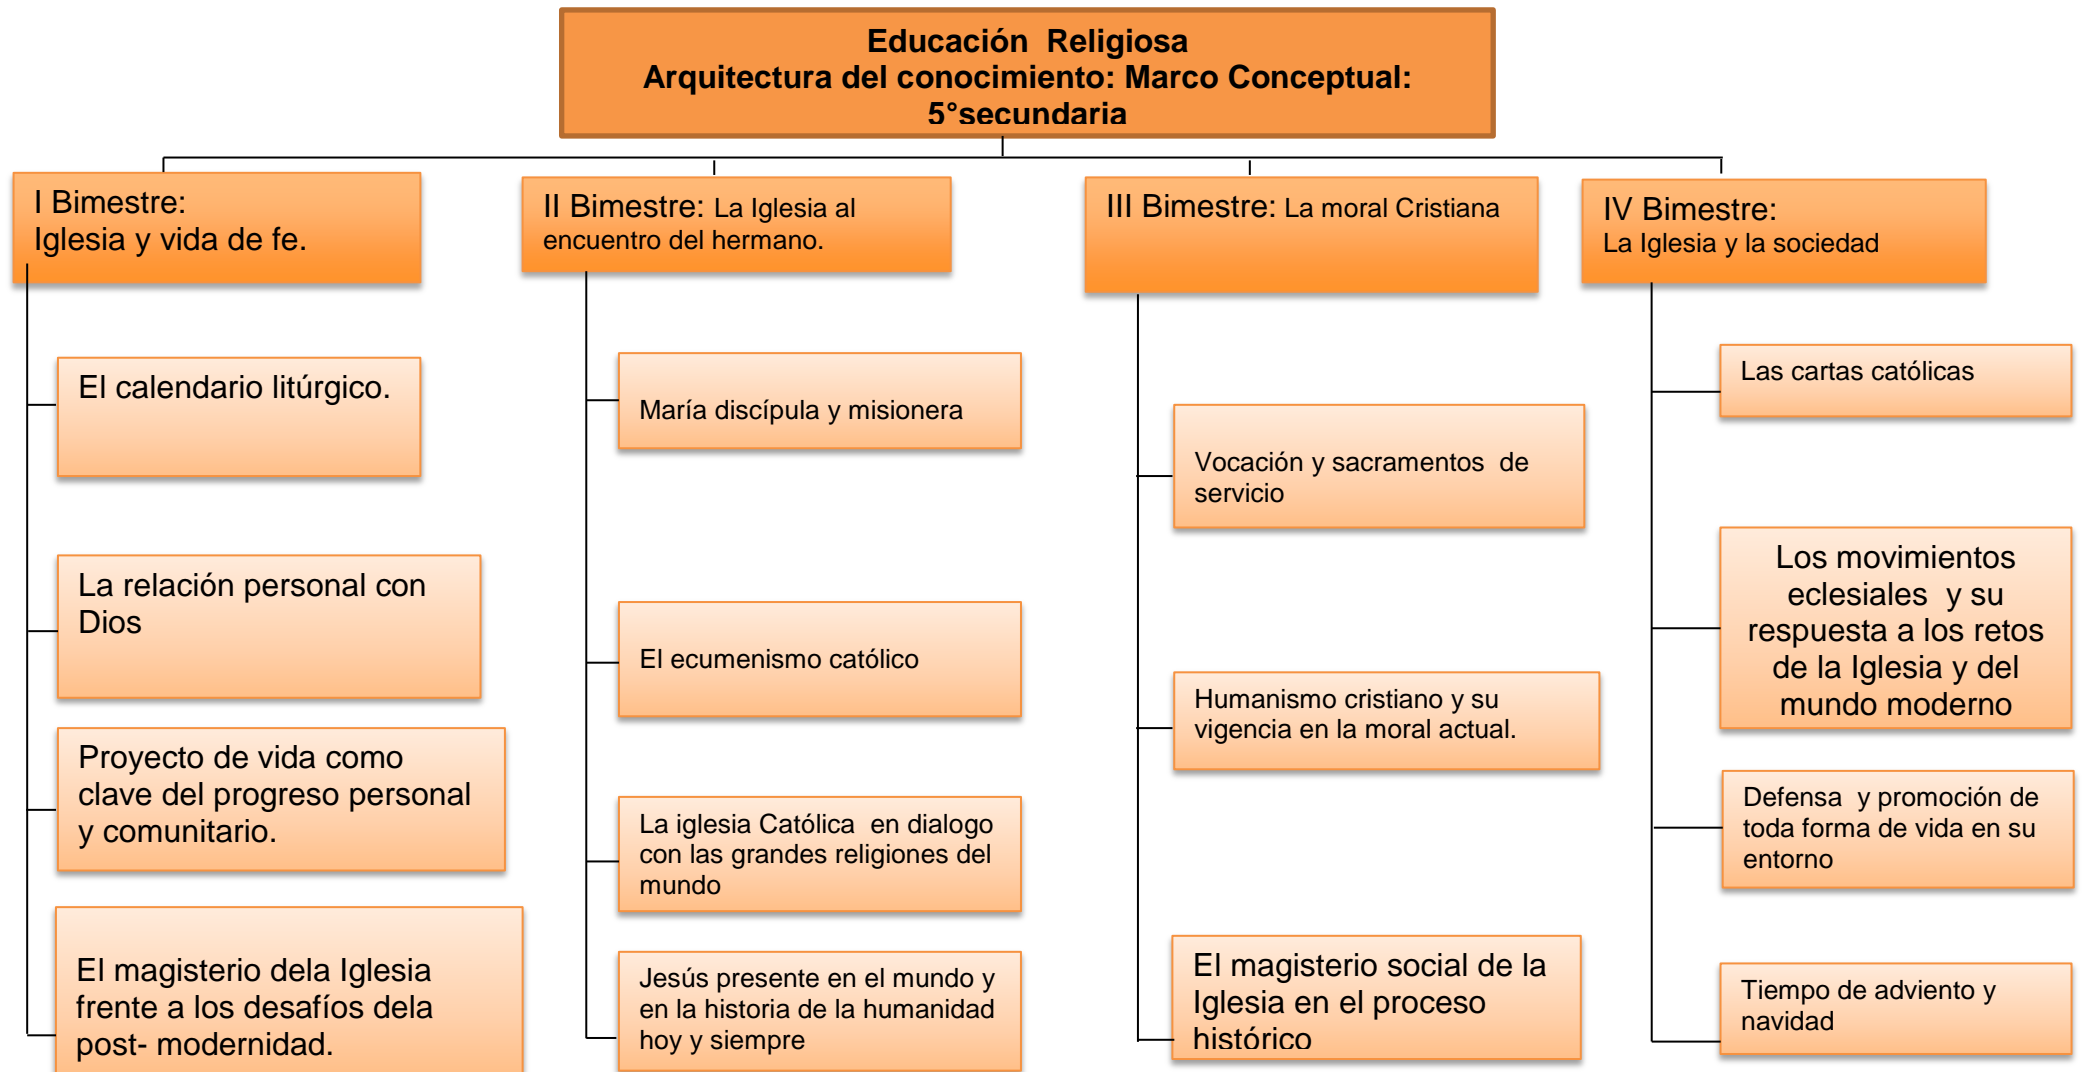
Educación Religiosa
Arquitectura del conocimiento: Marco Conceptual:
5°secundaria

I Bimestre:
Iglesia y vida de fe.

El calendario litúrgico.

La relación personal con Dios

Proyecto de vida como clave del progreso personal y comunitario.

El magisterio dela Iglesia frente a los desafíos dela post- modernidad.

II Bimestre: La Iglesia al encuentro del hermano.

María discípula y misionera

El ecumenismo católico

La iglesia Católica en dialogo con las grandes religiones del mundo

Jesús presente en el mundo y en la historia de la humanidad hoy y siempre

III Bimestre: La moral Cristiana

Vocación y sacramentos de servicio

Humanismo cristiano y su vigencia en la moral actual.

El magisterio social de la Iglesia en el proceso histórico

IV Bimestre:
La Iglesia y la sociedad

Las cartas católicas

Los movimientos eclesiales y su respuesta a los retos de la Iglesia y del mundo moderno

Defensa y promoción de toda forma de vida en su entorno

Tiempo de adviento y navidad